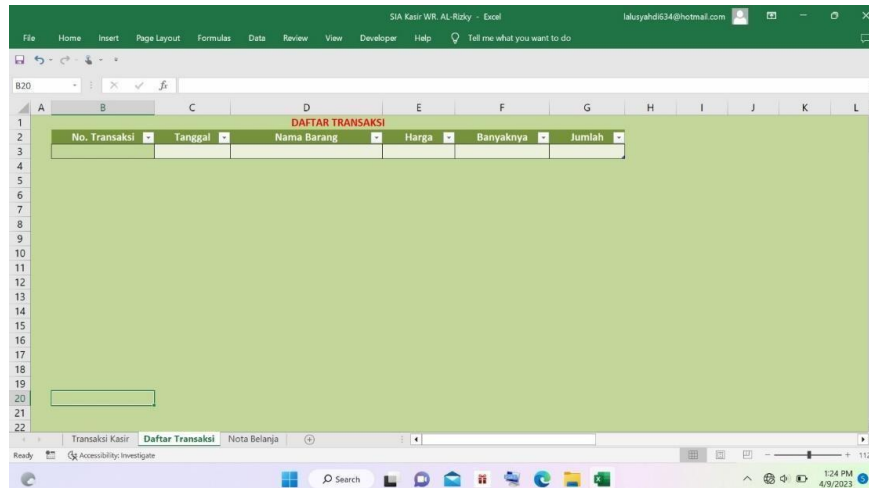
SIA Kasir WR. AL-Rizky - Excel

lalusyahdi634@hotmail.com

File Home Insert Page Layout Formulas Data Review View Developer Help Tell me what you want to do

B20

$f_x$

| | A | B | C | D | E | F | G | H | I | J | K | L |
|---|---|---|---|---|---|---|---|---|---|---|---|---|
| 1 | | | | DAFTAR TRANSAKSI | | | | | | | | |
| 2 | | No. Transaksi | Tanggal | Nama Barang | Harga | Banyaknya | Jumlah | | | | | |
| 3 | | | | | | | | | | | | |

4 5 6 7 8 9 10 11 12 13 14 15 16 17 18 19 20 21 22

Transaksi Kasir | Daftar Transaksi | Nota Belanja | +

Ready | Accessibility: Investigate

Search

1:24 PM
4/9/2023